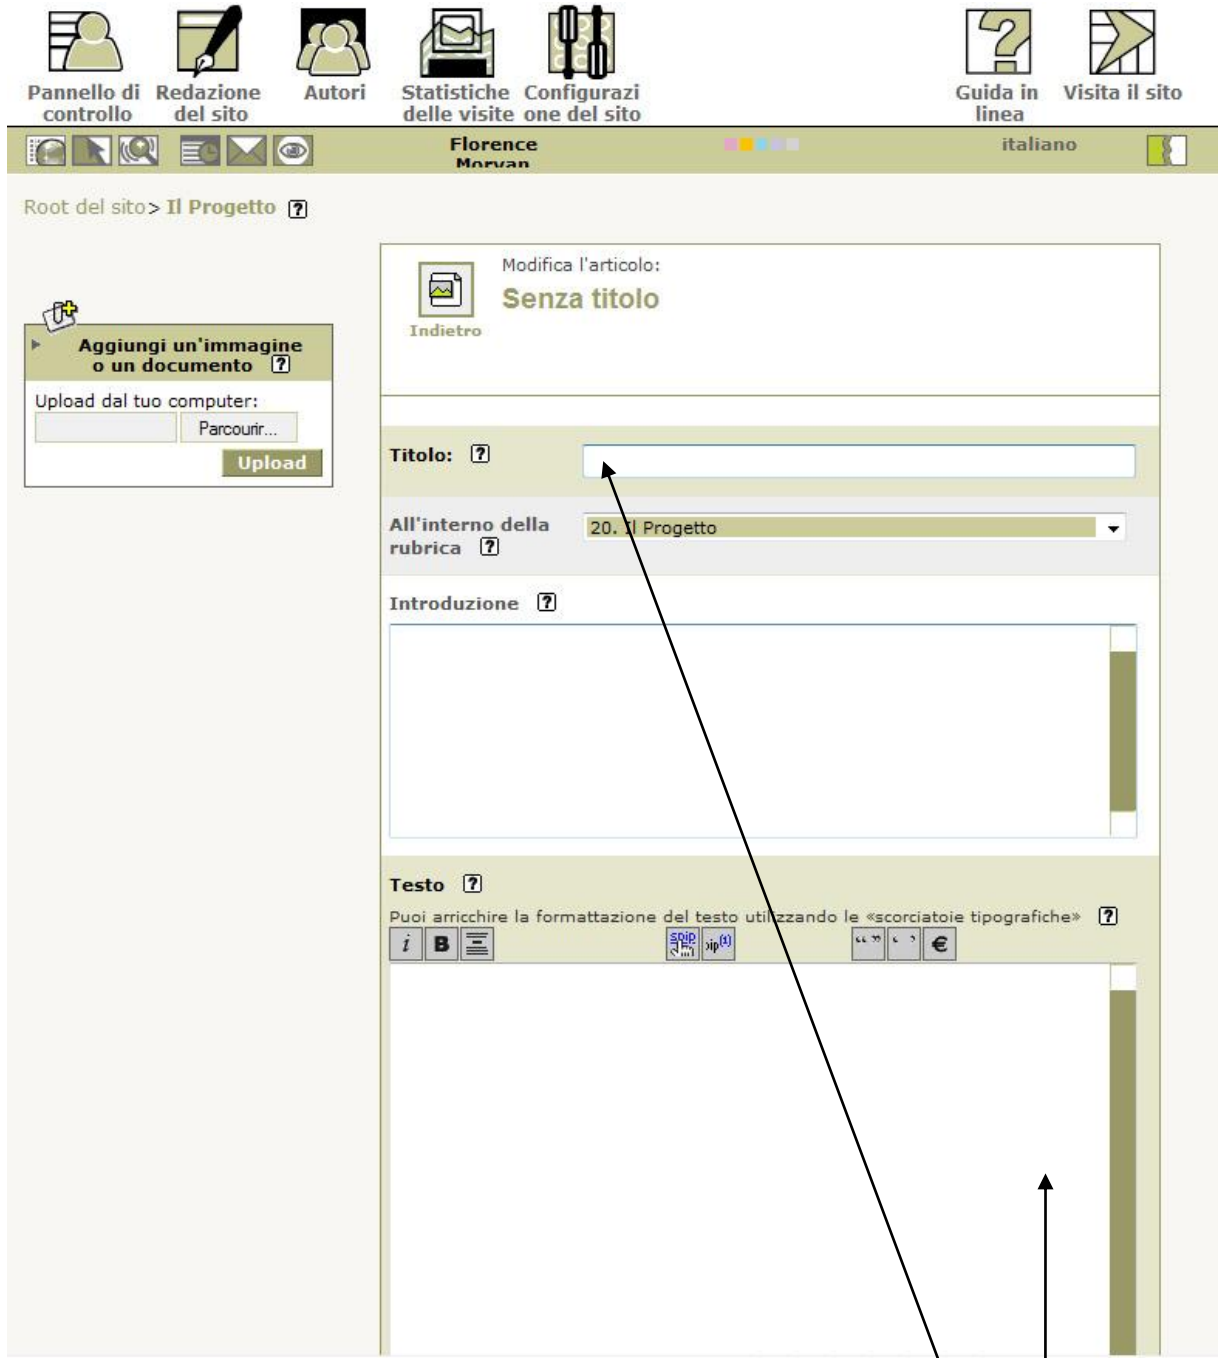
Pannello di controllo
Redazione del sito
Autori
Statistiche delle visite
Configurazione del sito
Guida in linea
Visita il sito

Florence Morvan
italiano

Root del sito > Il Progetto ?

Aggiungi un'immagine o un documento ?
Upload dal tuo computer:
Parcourir...
Upload

Indietro
Modifica l'articolo:
Senza titolo

Titolo: ?

All'interno della rubrica ?
20. Il Progetto

Introduzione ?

Testo ?
Puoi arricchire la formattazione del testo utilizzando le «scorciatoie tipografiche» ?
i B
€